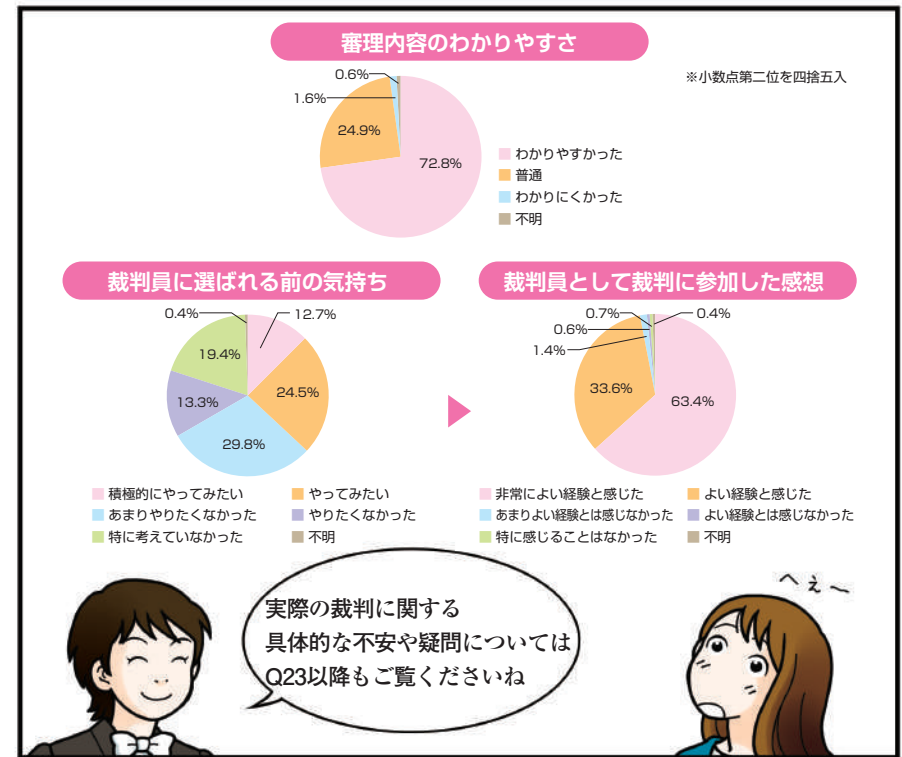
審理内容のわかりやすさ

※小数点第二位を四捨五入

0.6%
1.6%
24.9%
72.8%

わかりやすかった
普通
わかりにくかった
不明

裁判員に選ばれる前の気持ち

0.4%
12.7%
19.4%
24.5%
13.3%
29.8%

積極的にやってみたい
やってみたい
あまりやりたくなかった
やりたくなかった
特に考えていなかった
不明

裁判員として裁判に参加した感想

0.7%
0.4%
0.6%
1.4%
33.6%
63.4%

非常によい経験と感じた
よい経験と感じた
あまりよい経験とは感じなかった
よい経験とは感じなかった
特に感じることはなかった
不明

実際の裁判に関する具体的な不安や疑問についてはQ23以降もご覧くださいね

へぇ～